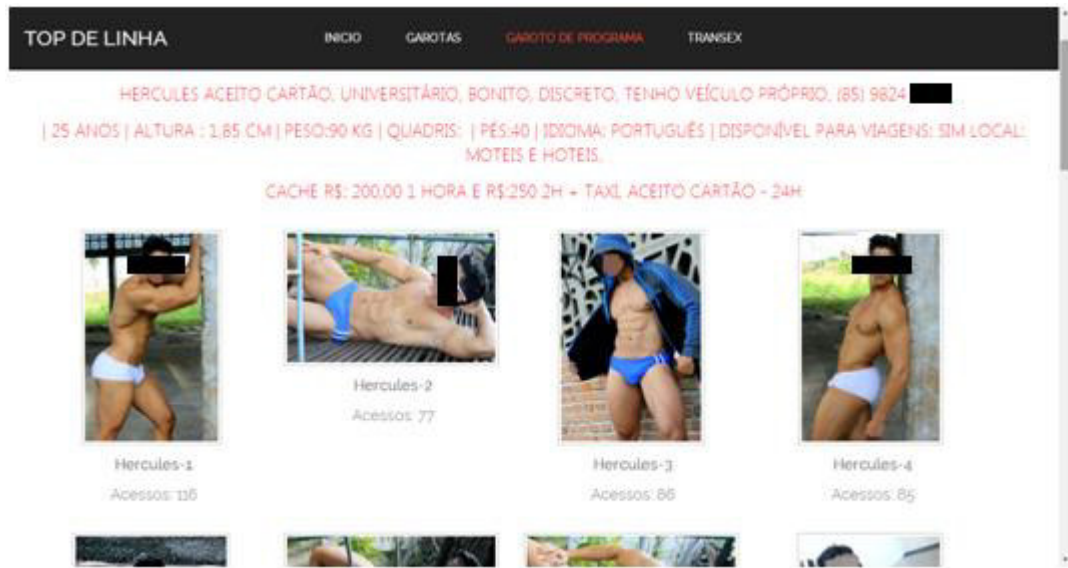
TOP DE LINHA

INICIO GAROTAS GAROTO DE PROGRAMA TRANSEX

HERCULES ACEITO CARTÃO, UNIVERSITÁRIO, BONITO, DISCRETO, TENHO VEÍCULO PRÓPRIO, (85) 9824 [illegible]

| 25 ANOS | ALTURA : 1,65 CM | PESO:90 KG | QUADRIS: | PÉS:40 | IDIOMA: PORTUGUÊS | DISPONÍVEL PARA VIAGENS: SIM LOCAL: MOTEIS E HOTEIS.

CACHE R$: 200,00 1 HORA E R$:250 2H + TAXI, ACEITO CARTÃO - 24H

Hercules-1
Acessos: 116

Hercules-2
Acessos: 77

Hercules-3
Acessos: 86

Hercules-4
Acessos: 85